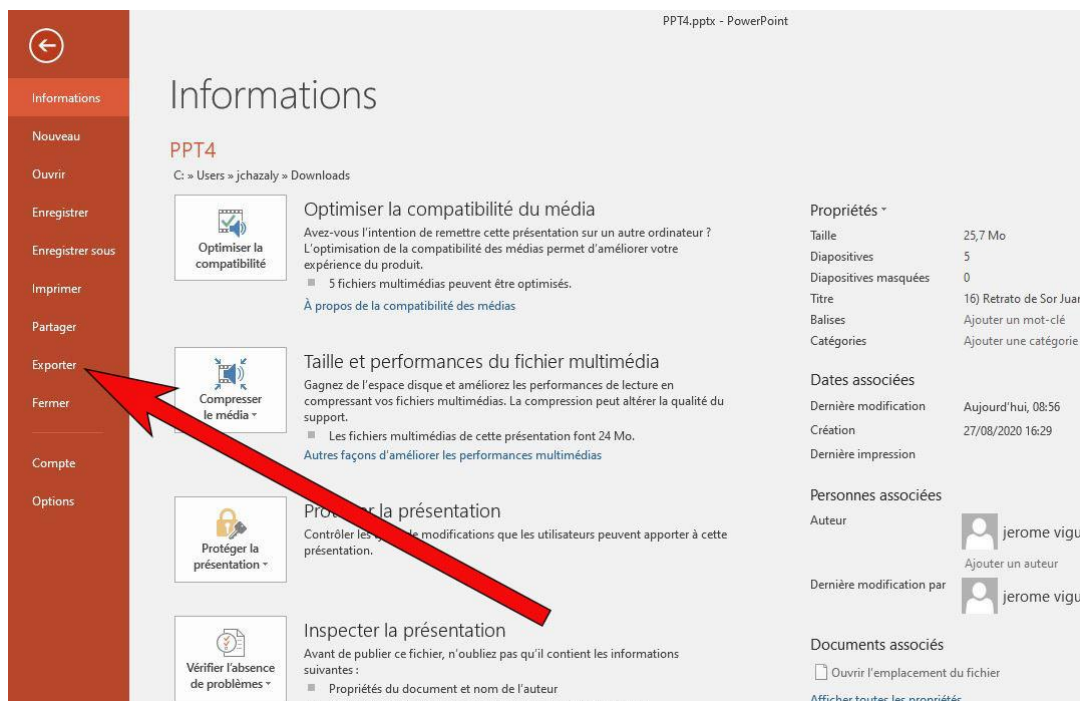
PPT4.pptx - PowerPoint

Informations
Nouveau
Ouvrir
Enregistrer
Enregistrer sous
Imprimer
Partager
Exporter
Fermer
Compte
Options

Informations

PPT4
C: » Users » jchazaly » Downloads

Optimiser la compatibilité

Optimiser la compatibilité du média
Avez-vous l'intention de remettre cette présentation sur un autre ordinateur ? L'optimisation de la compatibilité des médias permet d'améliorer votre expérience du produit.
5 fichiers multimédias peuvent être optimisés.
À propos de la compatibilité des médias

Compresser le média

Taille et performances du fichier multimédia
Gagnez de l'espace disque et améliorez les performances de lecture en compressant vos fichiers multimédias. La compression peut altérer la qualité du support.
Les fichiers multimédias de cette présentation font 24 Mo.
Autres façons d'améliorer les performances multimédias

Protéger la présentation

Pro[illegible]r la présentation
Contrôler les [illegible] modifications que les utilisateurs peuvent apporter à cette présentation.

Vérifier l'absence de problèmes

Inspecter la présentation
Avant de publier ce fichier, n'oubliez pas qu'il contient les informations suivantes :
Propriétés du document et nom de l'auteur

Propriétés
| | |
|---|---|
| Taille | 25,7 Mo |
| Diapositives | 5 |
| Diapositives masquées | 0 |
| Titre | 16) Retrato de Sor Jua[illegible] |
| Balises | Ajouter un mot-clé |
| Catégories | Ajouter une catégorie |

Dates associées
| | |
|---|---|
| Dernière modification | Aujourd'hui, 08:56 |
| Création | 27/08/2020 16:29 |
| Dernière impression | |

Personnes associées
Auteur
jerome vigu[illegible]
Ajouter un auteur
Dernière modification par
jerome vigu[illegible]

Documents associés
Ouvrir l'emplacement du fichier
Afficher toutes les propriétés